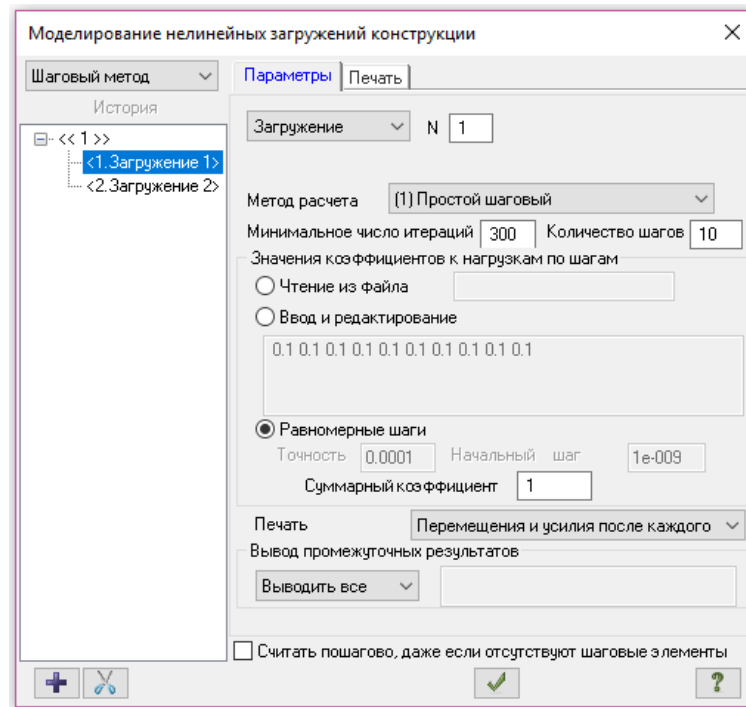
Моделирование нелинейных загружений конструкции

×

Шаговый метод

История

<< 1 >>
<1.Загружение 1>
<2.Загружение 2>

Параметры | Печать

Загружение N 1

Метод расчета (1) Простой шаговый

Минимальное число итераций 300 Количество шагов 10

Значения коэффициентов к нагрузкам по шагам

Чтение из файла

Ввод и редактирование

0.1 0.1 0.1 0.1 0.1 0.1 0.1 0.1 0.1 0.1

Равномерные шаги

Точность 0.0001 Начальный шаг 1e-009

Суммарный коэффициент 1

Печать Перемещения и усилия после каждого

Вывод промежуточных результатов

Выводить все

Считать пошагово, даже если отсутствуют шаговые элементы